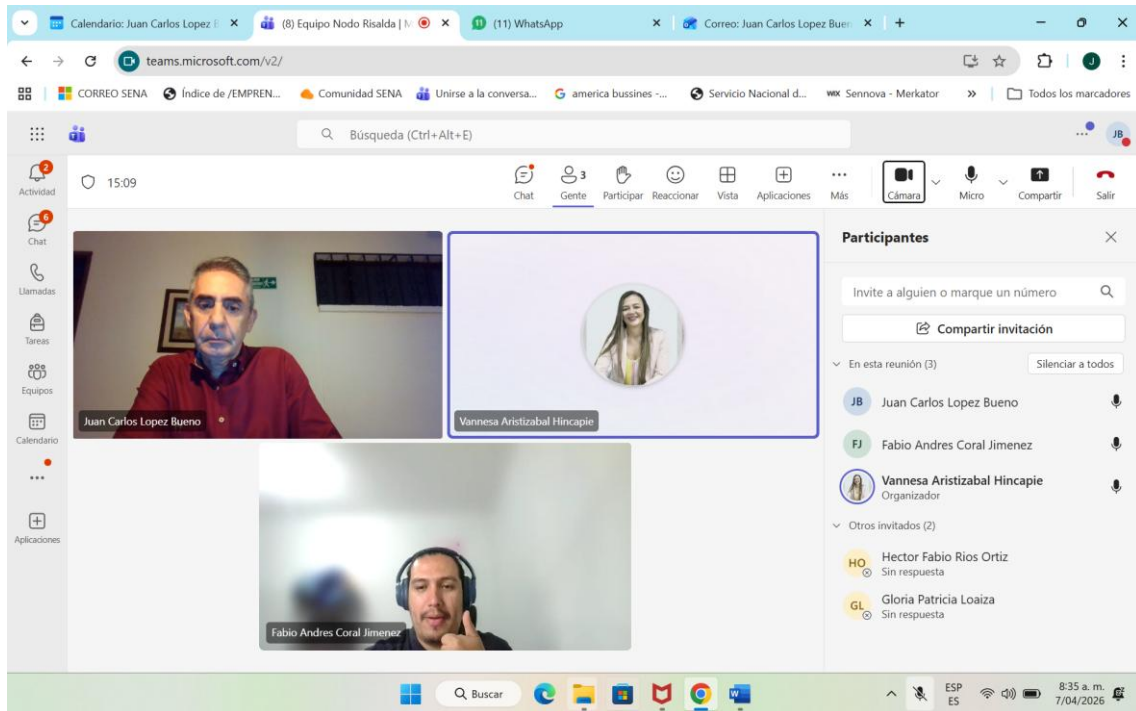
Calendario: Juan Carlos Lopez B ×
(8) Equipo Nodo Risalda | M ×
(11) WhatsApp ×
Correo: Juan Carlos Lopez Buen ×
+

teams.microsoft.com/v2/

CORREO SENA
Índice de /EMPREN...
Comunidad SENA
Unirse a la conversa...
america bussines -...
Servicio Nacional d...
Sennova - Merkator
Todos los marcadores

Búsqueda (Ctrl+Alt+E)

JB

2
Actividad
6
Chat
Llamadas
Tareas
Equipos
Calendario
...
Aplicaciones

15:09

Chat
3
Gente
Participar
Reaccionar
Vista
Aplicaciones
Más
Cámara
Micro
Compartir
Salir

Juan Carlos Lopez Bueno
Vannesa Aristizabal Hincapie
Fabio Andres Coral Jimenez

Participantes

Invite a alguien o marque un número

Compartir invitación

En esta reunión (3)
Silenciar a todos

JB Juan Carlos Lopez Bueno
FJ Fabio Andres Coral Jimenez
Vannesa Aristizabal Hincapie
Organizador

Otros invitados (2)

HO Hector Fabio Rios Ortiz
Sin respuesta
GL Gloria Patricia Loaiza
Sin respuesta

Buscar

ESP
ES
8:35 a. m.
7/04/2026